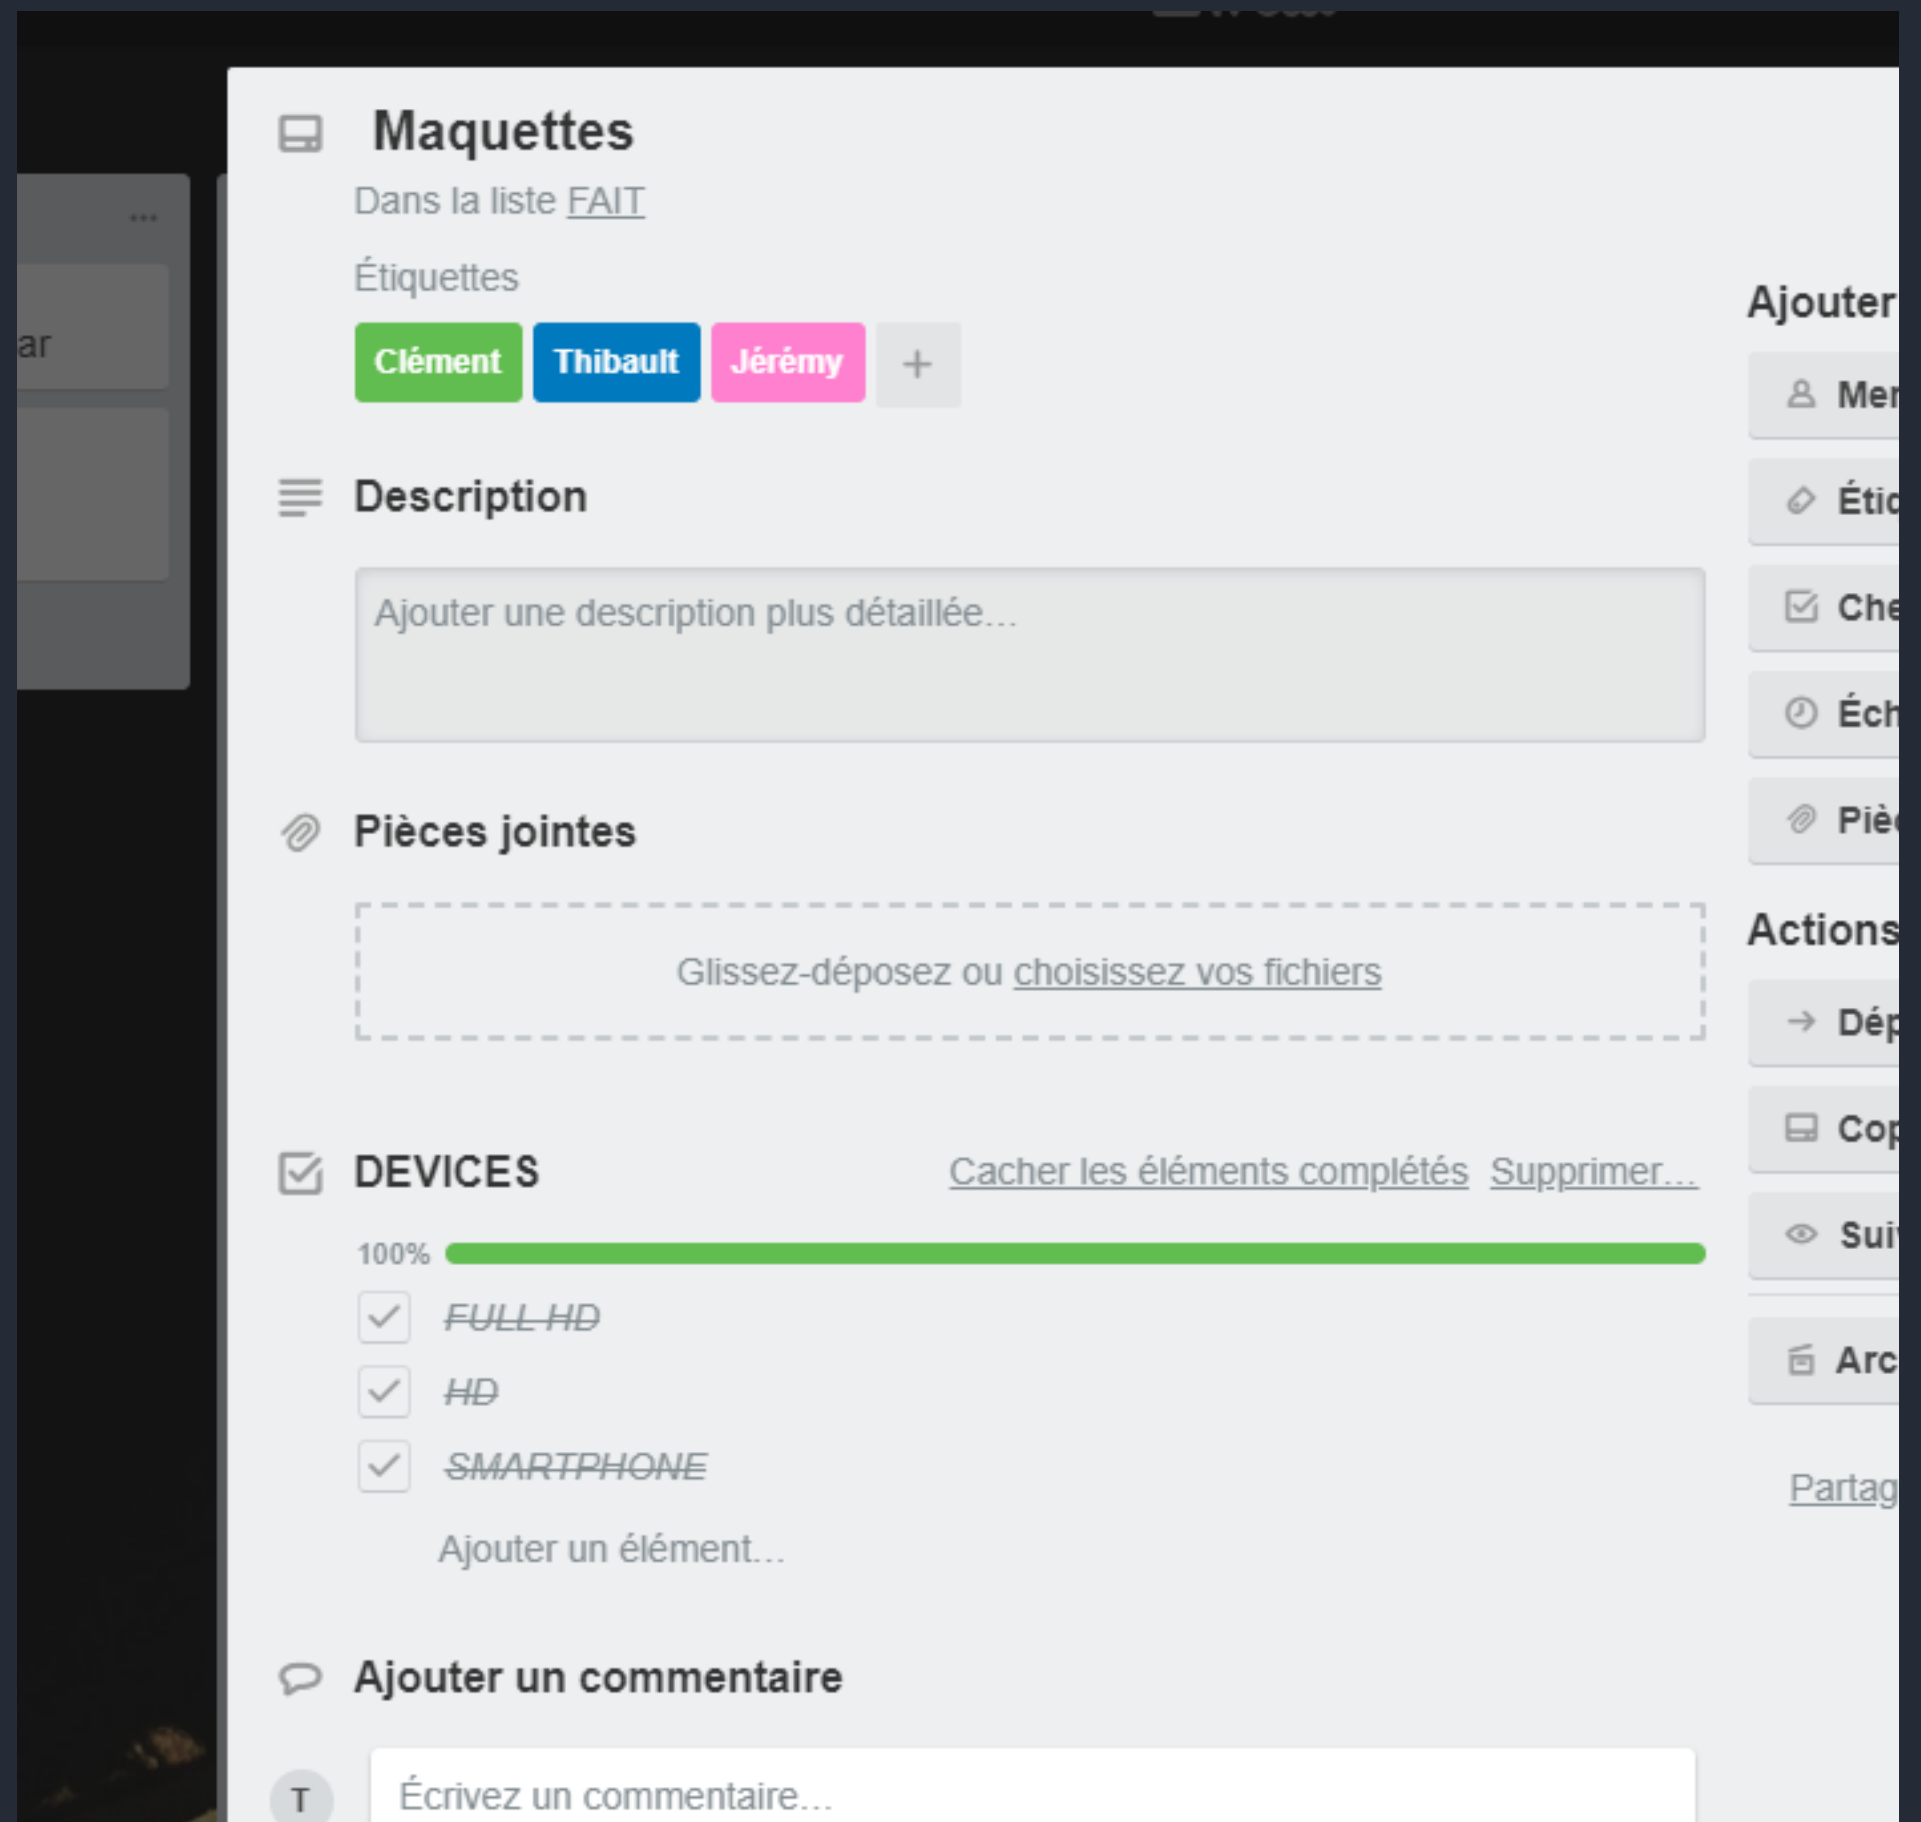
ar

Maquettes

Dans la liste FAIT

Étiquettes

Clément Thibault Jérémy +

Description

Ajouter une description plus détaillée…

Pièces jointes

Glissez-déposez ou choisissez vos fichiers

DEVICES

Cacher les éléments complétés Supprimer…

100%

FULL HD

HD

SMARTPHONE

Ajouter un élément…

Ajouter un commentaire

T

Écrivez un commentaire…

Ajouter

Mer

Étic

Che

Éch

Pièc

Actions

Dép

Cop

Sui

Arc

Partag